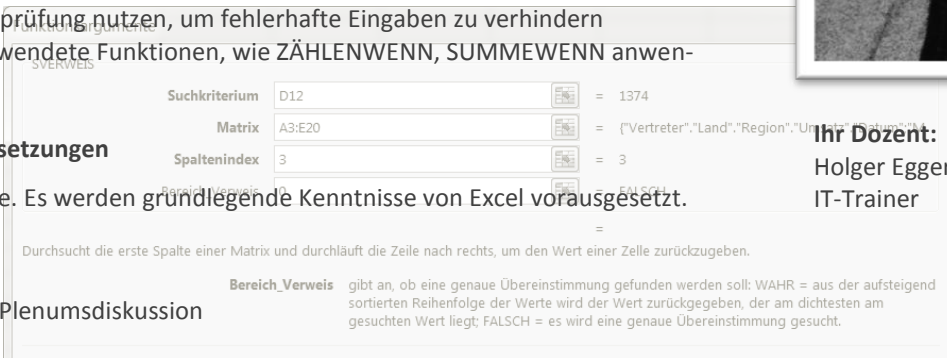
prüfung nutzen, um fehlerhafte Eingaben zu verhindern
wendete Funktionen, wie ZÄHLENWENN, SUMMEWENN anwen-

Funktionsargumente
SVERWEIS

| | | | |
|---|---|---|---|
| Suchkriterium | D12 | = | 1374 |
| Matrix | A3:E20 | = | {"Vertreter"."Land"."Region"."Umsatz"."Datum":"M |
| Spaltenindex | 3 | = | 3 |
| Bereich_Verweis | 0 | = | FALSCH |

setzungen

e. Es werden grundlegende Kenntnisse von Excel vorausgesetzt.

=

Durchsucht die erste Spalte einer Matrix und durchläuft die Zeile nach rechts, um den Wert einer Zelle zurückzugeben.

Bereich_Verweis gibt an, ob eine genaue Übereinstimmung gefunden werden soll: WAHR = aus der aufsteigend sortierten Reihenfolge der Werte wird der Wert zurückgegeben, der am dichtesten am gesuchten Wert liegt; FALSCH = es wird eine genaue Übereinstimmung gesucht.

Plenumsdiskussion

Ihr Dozent:
Holger Egger
IT-Trainer